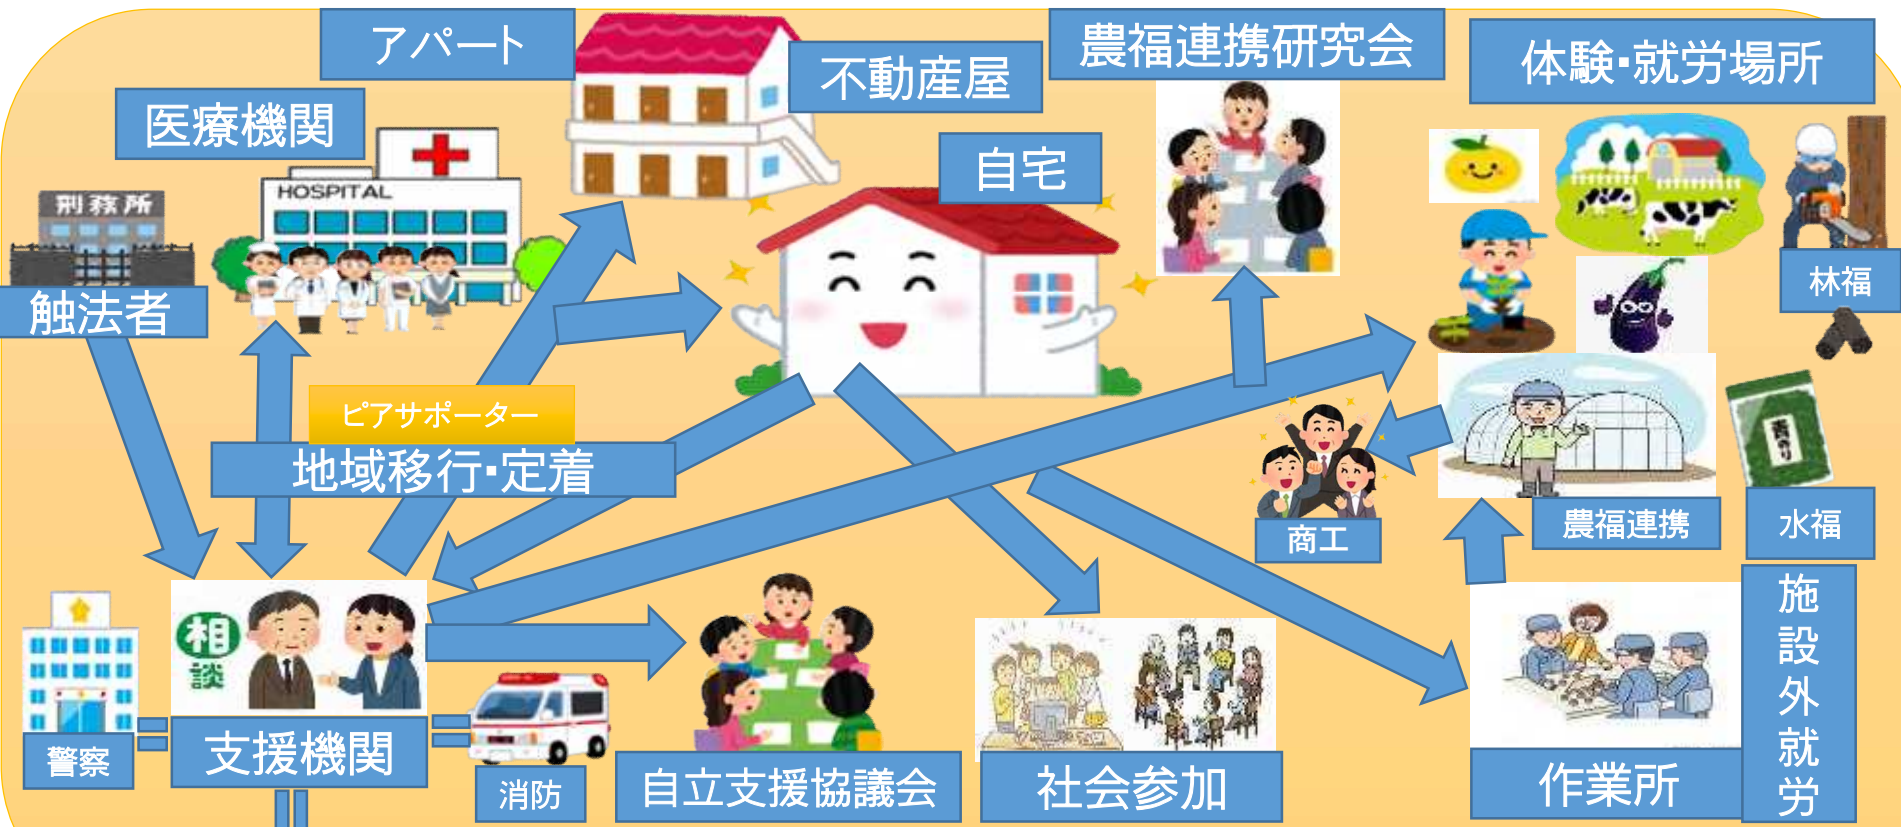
アパート
不動産屋
農福連携研究会
体験･就労場所
医療機関
刑務所
HOSPITAL
自宅
触法者
林福
ピアサポーター
地域移行･定着
商工
農福連携
水福
相談
施設外就労
警察
支援機関
消防
自立支援協議会
社会参加
作業所